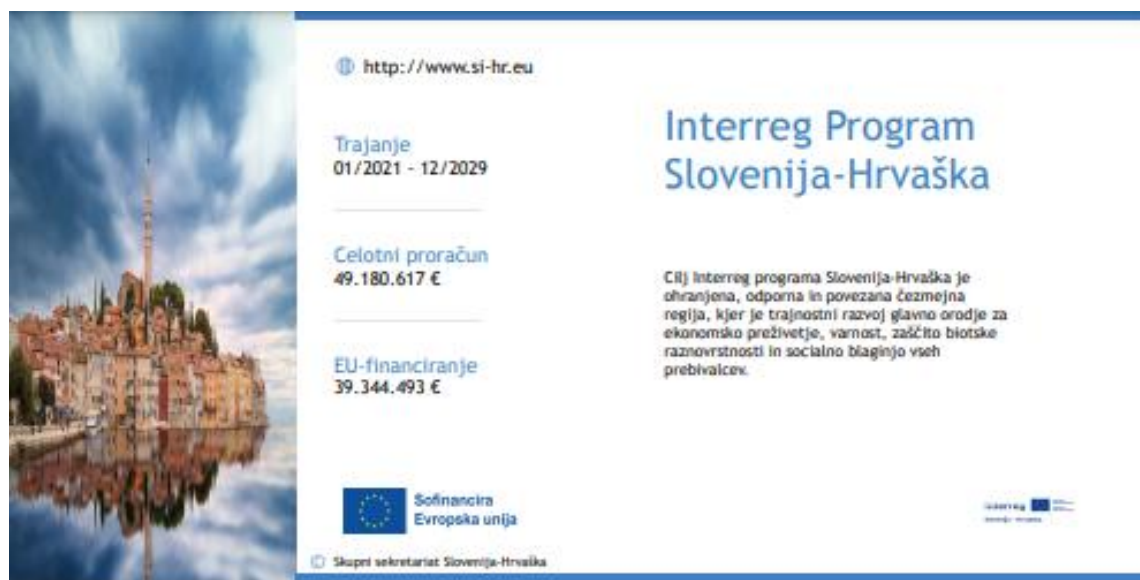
http://www.si-hr.eu

Trajanje
01/2021 - 12/2029

Celotni proračun
49.180.617 €

EU-financiranje
39.344.493 €

Interreg Program Slovenija-Hrvaška

Cilj Interreg programa Slovenija-Hrvaška je ohranjena, odporna in povezana čezmejna regija, kjer je trajnostni razvoj glavno orodje za ekonomsko preživetje, varnost, zaščito biotske raznovrstnosti in socialno blaginjo vseh prebivalcev.

Sofinancira
Evropska unija

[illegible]

Skupni sekretariat Slovenija-Hrvaška